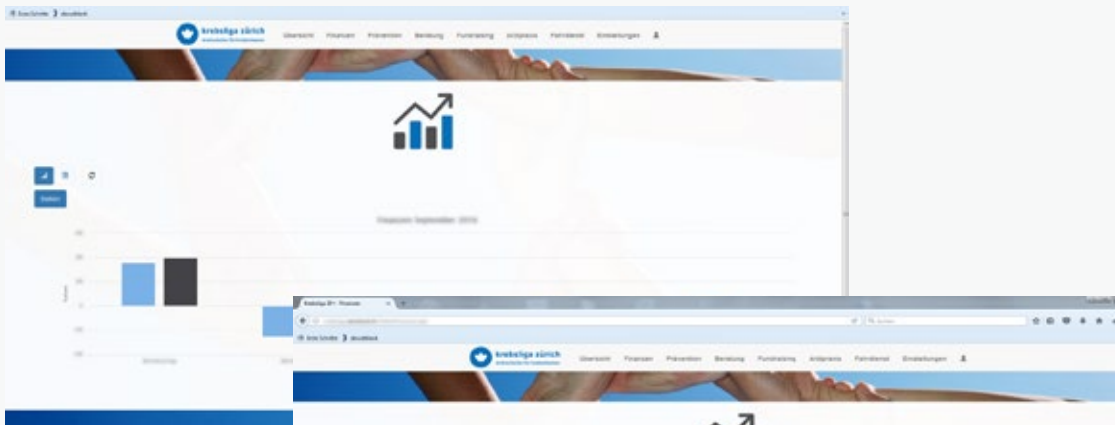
Erste Schritte › aktuell

krebsliga zürich

Übersicht Finanzen Prävention Beratung Fundraising Anlässe Fahrdienst Einstellungen

Krebsliga ZH - Finanzen

Erste Schritte › aktuell

krebsliga zürich

Übersicht Finanzen Prävention Beratung Fundraising Anlässe Fahrdienst Einstellungen